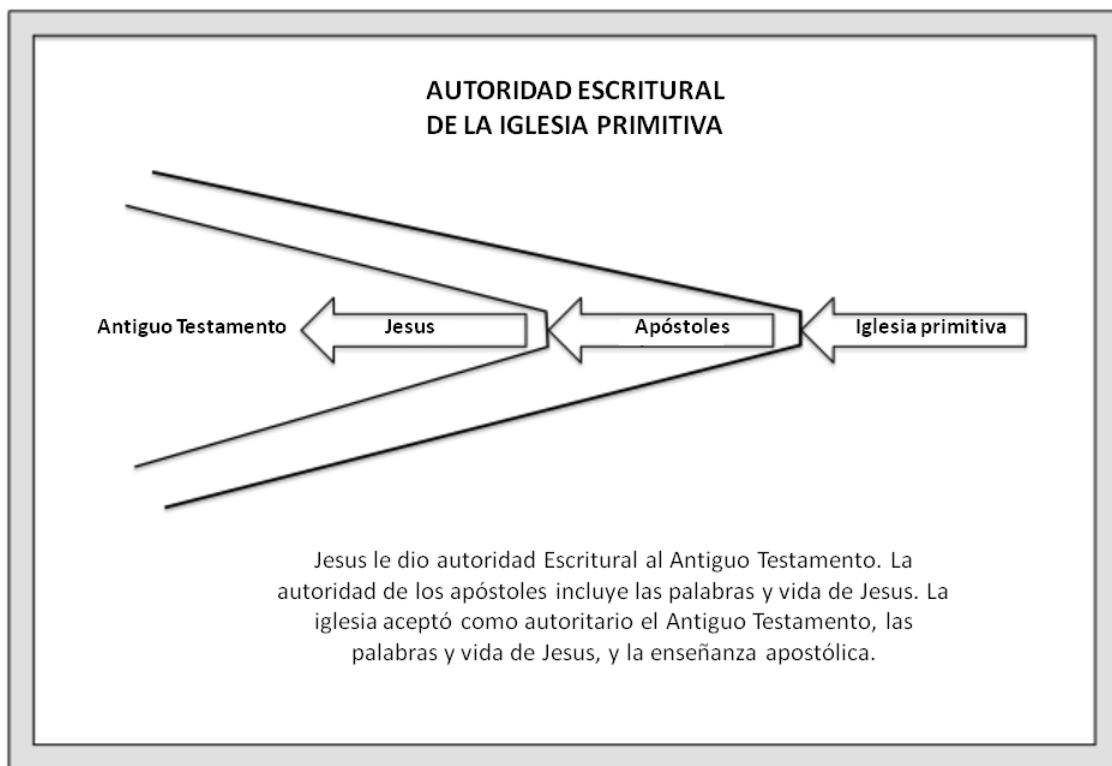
AUTORIDAD ESCRITURAL
DE LA IGLESIA PRIMITIVA

Antiguo Testamento

Jesus

Apóstoles

Iglesia primitiva

Jesus le dio autoridad Escritural al Antiguo Testamento. La autoridad de los apóstoles incluye las palabras y vida de Jesus. La iglesia aceptó como autoritario el Antiguo Testamento, las palabras y vida de Jesus, y la enseñanza apostólica.